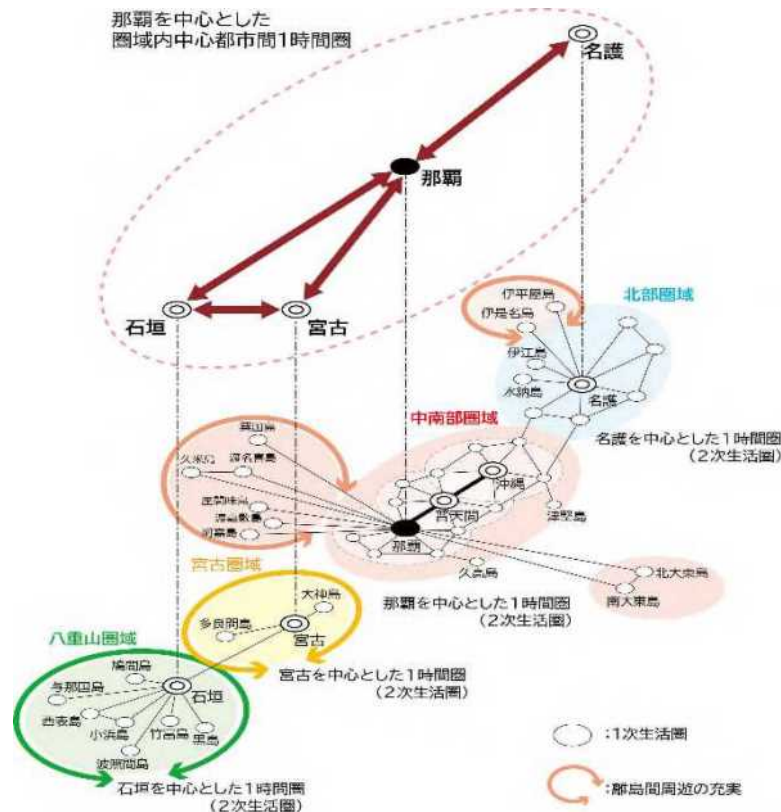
那覇を中心とした
圏域内中心都市間1時間圏

名護

那覇

石垣

宮古

伊平屋島
伊是名島

北部圏域

伊江島
水納島
名護

名護を中心とした1時間圏
（2次生活圏）

中南部圏域

粟国島
久米島
渡名喜島
座間味島
渡嘉敷島
阿嘉島

沖縄
宜野湾
那覇
津堅島

久高島
北大東島
南大東島

那覇を中心とした1時間圏
（2次生活圏）

宮古圏域

大神島
多良間島
宮古

宮古を中心とした1時間圏
（2次生活圏）

八重山圏域

鳩間島
与那国島
石垣
西表島
小浜島
竹富島
黒島
波照間島

石垣を中心とした1時間圏
（2次生活圏）

：1次生活圏

：離島間周遊の充実